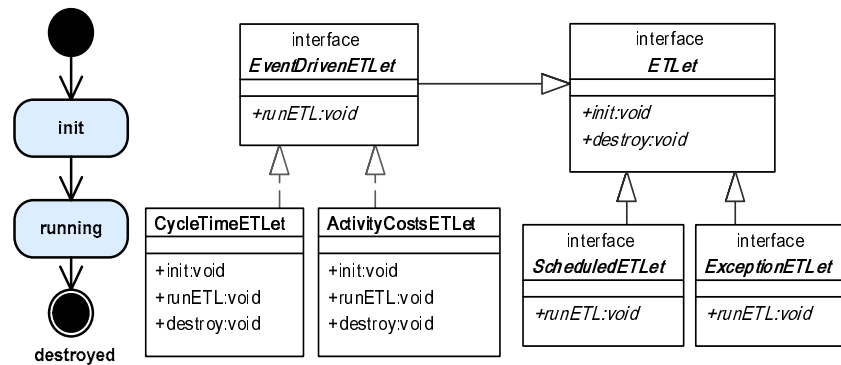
init

running

destroyed

interface
EventDrivenETLet

+runETL:void

interface
ETLet

+init:void
+destroy:void

CycleTimeETLet

+init:void
+runETL:void
+destroy:void

ActivityCostsETLet

+init:void
+runETL:void
+destroy:void

interface
ScheduledETLet

+runETL:void

interface
ExceptionETLet

+runETL:void